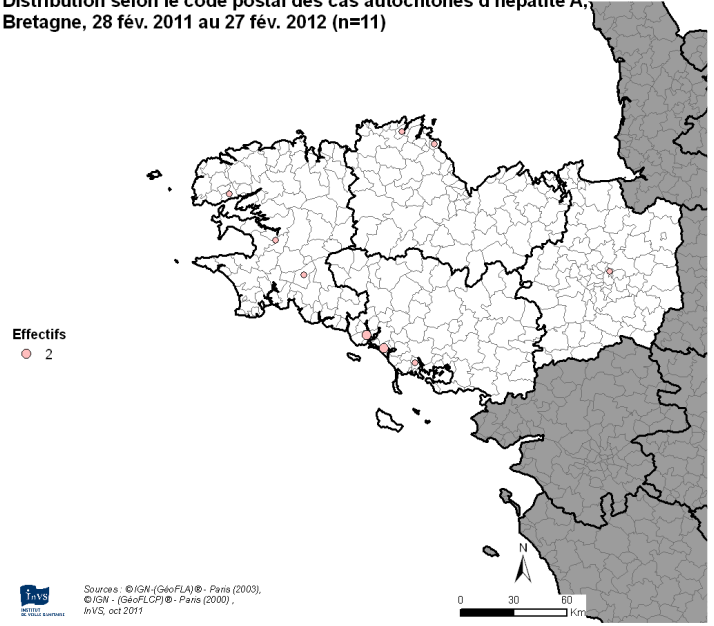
Distribution selon le code postal des cas autochtones d'hépatite A, Bretagne, 28 fév. 2011 au 27 fév. 2012 (n=11)

Effectifs
2

N

0 30 60 Km

InVS
INSTITUT DE VEILLE SANITAIRE

Sources : © IGN-(GéoFLA)® - Paris (2003), © IGN - (GéoFLCP)® - Paris (2000), InVS, oct 2011